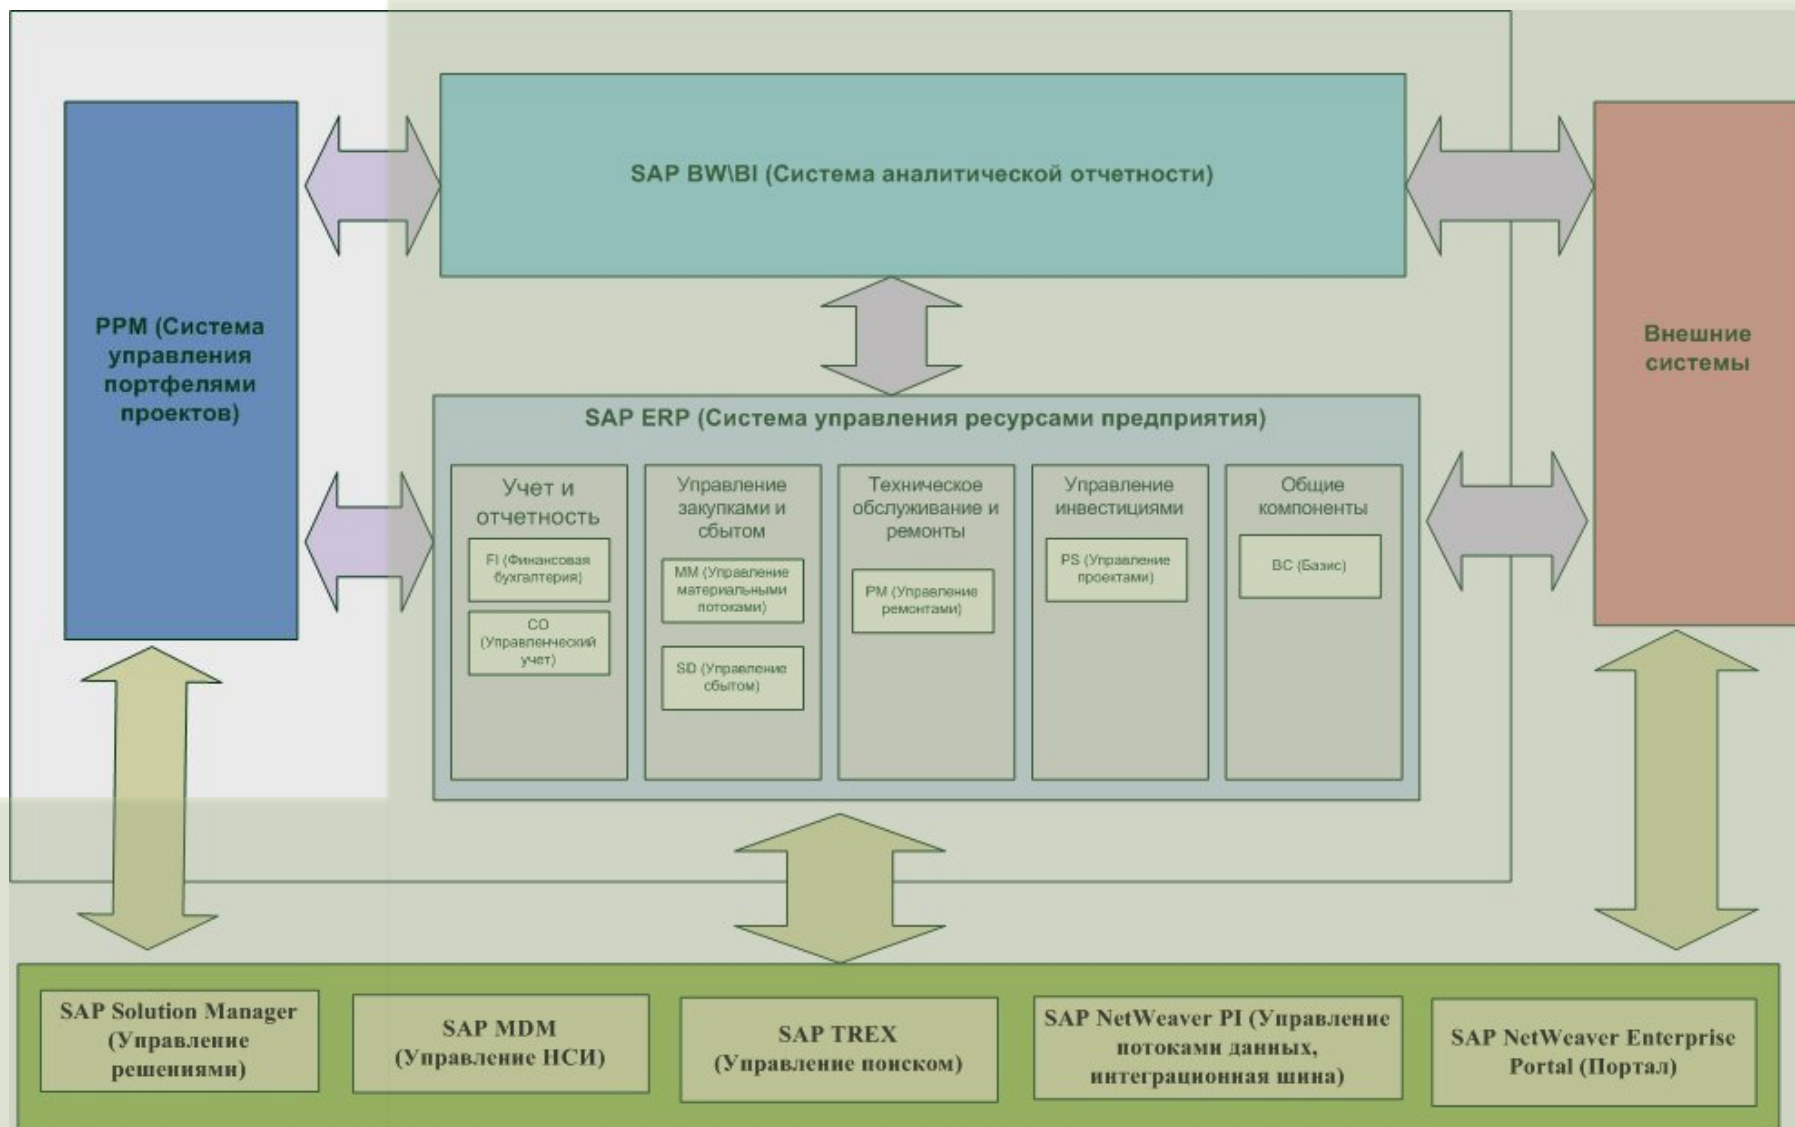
PPM (Система управления портфелями проектов)

SAP BW\BI (Система аналитической отчетности)

Внешние системы

SAP ERP (Система управления ресурсами предприятия)

Учет и отчетность

FI (Финансовая бухгалтерия)

CO (Управленческий учет)

Управление закупками и сбытом

MM (Управление материальными потоками)

SD (Управление сбытом)

Техническое обслуживание и ремонты

PM (Управление ремонтами)

Управление инвестициями

PS (Управление проектами)

Общие компоненты

BC (Базис)

SAP Solution Manager (Управление решениями)

SAP MDM (Управление НСИ)

SAP TREX (Управление поиском)

SAP NetWeaver PI (Управление потоками данных, интеграционная шина)

SAP NetWeaver Enterprise Portal (Портал)